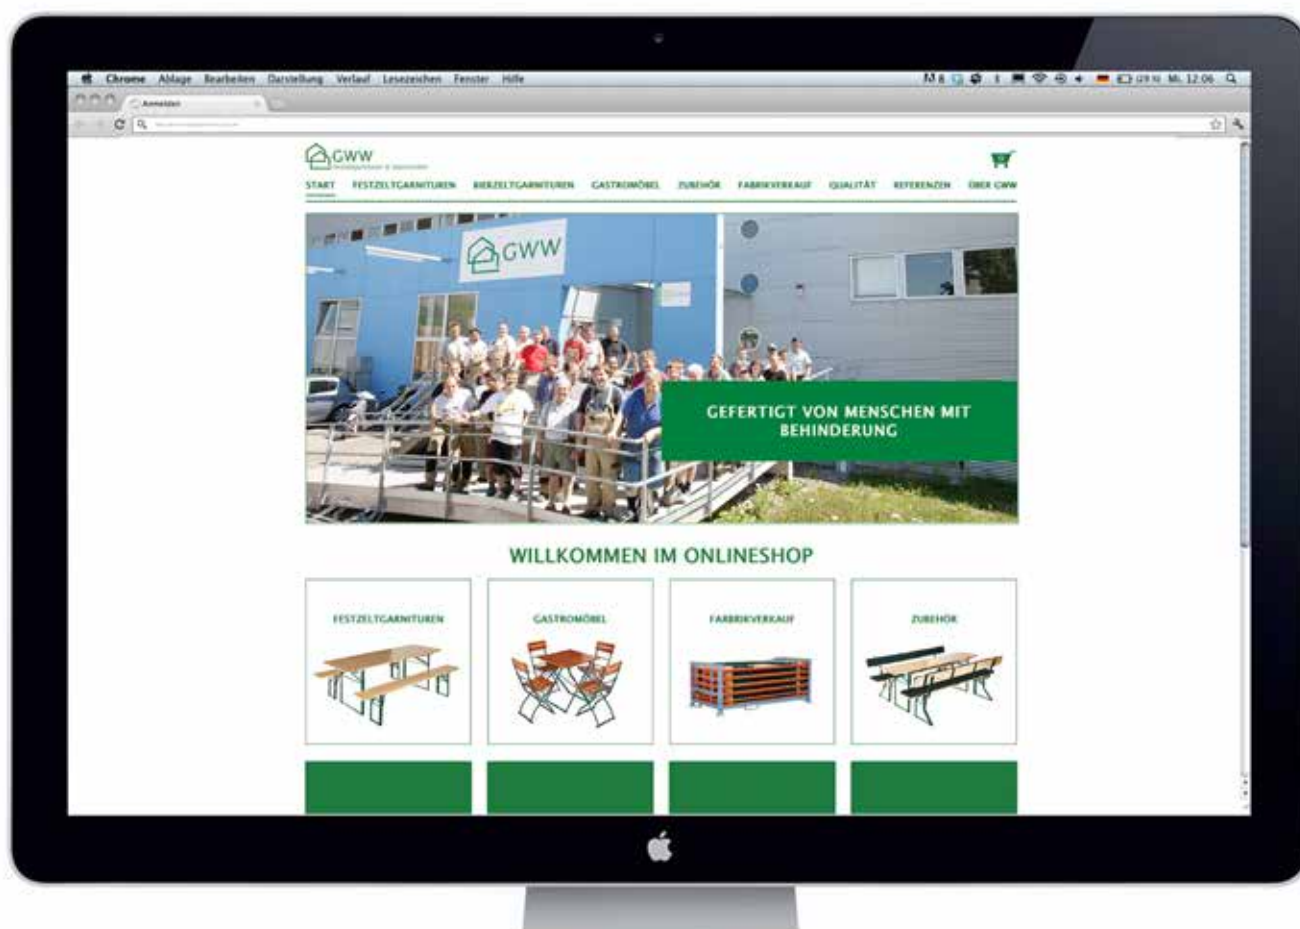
Chrome Ablage Bearbeiten Darstellung Verlauf Lesezeichen Fenster Hilfe

Mi. 12:06

Anmelden

GWW

START FESTZELTGARNITUREN BIERZELTGARNITUREN GASTROMÖBEL ZUBEHÖR FABRIKVERKAUF QUALITÄT REFERENZEN ÜBER GWW

GWW

GEFERTIGT VON MENSCHEN MIT BEHINDERUNG

WILLKOMMEN IM ONLINESHOP

FESTZELTGARNITUREN

GASTROMÖBEL

FABRIKVERKAUF

ZUBEHÖR